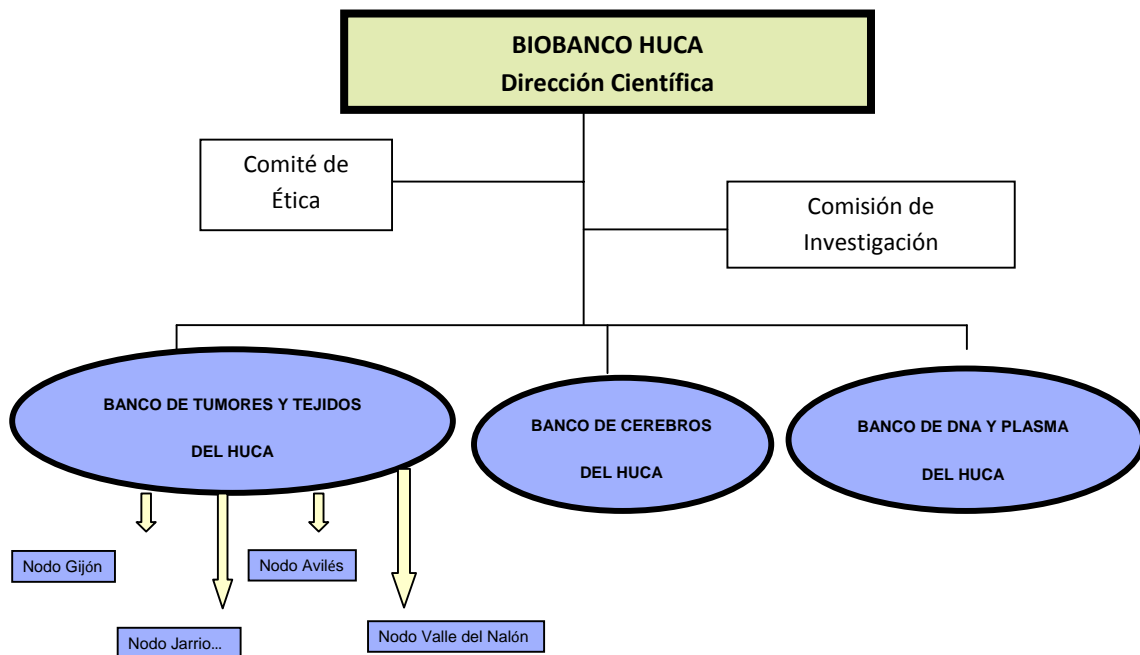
BIOBANCO HUCA
Dirección Científica

Comité de Ética

Comisión de Investigación

BANCO DE TUMORES Y TEJIDOS DEL HUCA

BANCO DE CEREBROS DEL HUCA

BANCO DE DNA Y PLASMA DEL HUCA

Nodo Gijón

Nodo Avilés

Nodo Jarrio...

Nodo Valle del Nalón